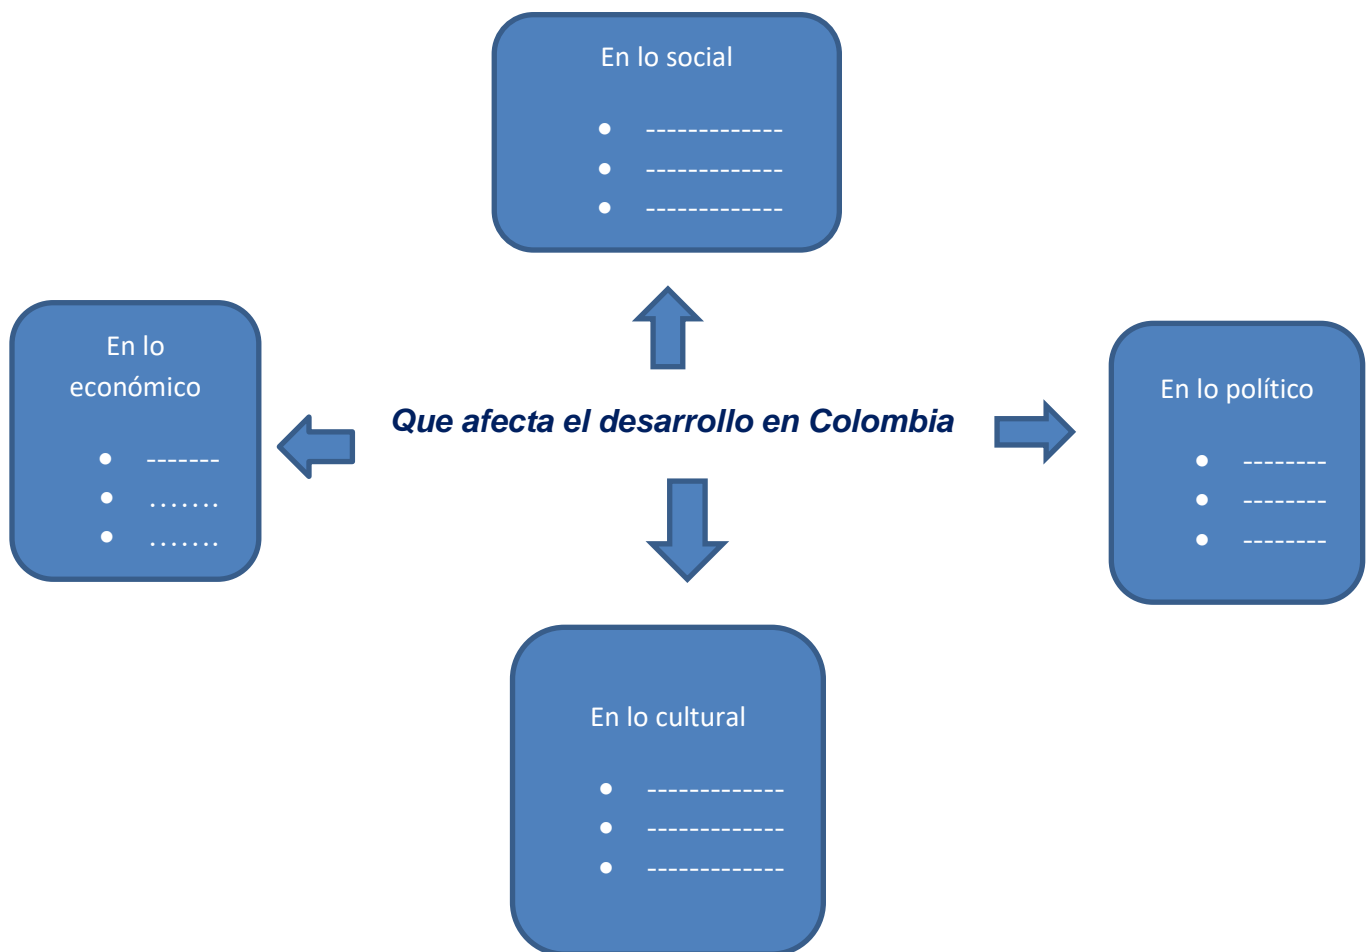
En lo social

- -------------
- -------------
- -------------

En lo económico

- -------
- …….
- …….

Que afecta el desarrollo en Colombia

En lo político

- --------
- --------
- --------

En lo cultural

- -------------
- -------------
- -------------